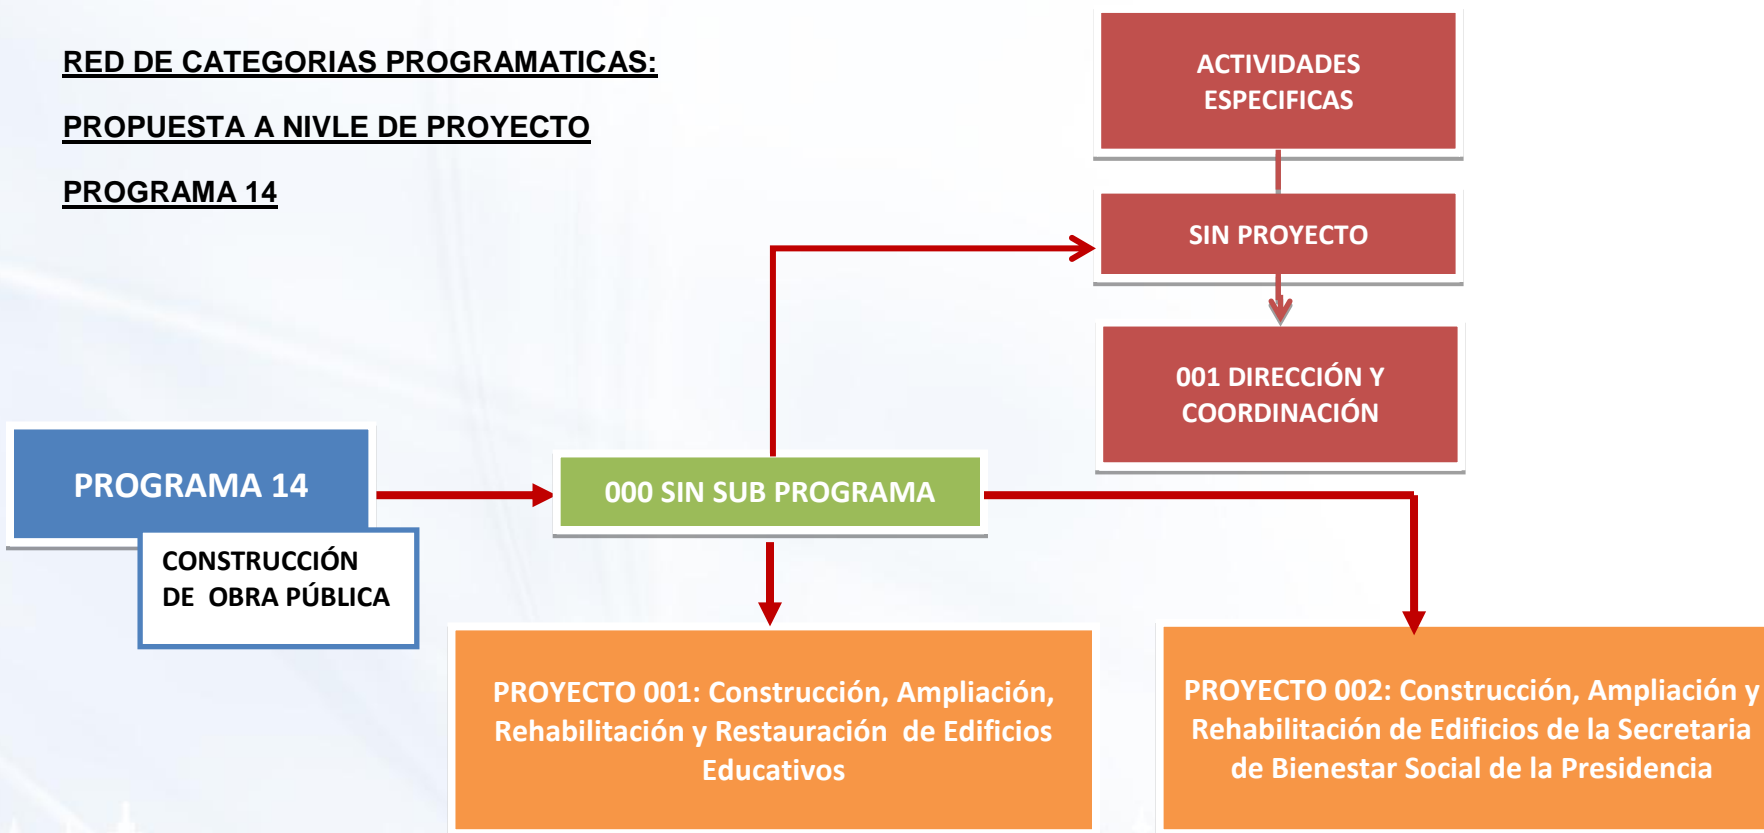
RED DE CATEGORIAS PROGRAMATICAS:

PROPUESTA A NIVLE DE PROYECTO

PROGRAMA 14

ACTIVIDADES ESPECIFICAS

SIN PROYECTO

001 DIRECCIÓN Y COORDINACIÓN

PROGRAMA 14

CONSTRUCCIÓN DE OBRA PÚBLICA

000 SIN SUB PROGRAMA

PROYECTO 001: Construcción, Ampliación, Rehabilitación y Restauración de Edificios Educativos

PROYECTO 002: Construcción, Ampliación y Rehabilitación de Edificios de la Secretaria de Bienestar Social de la Presidencia